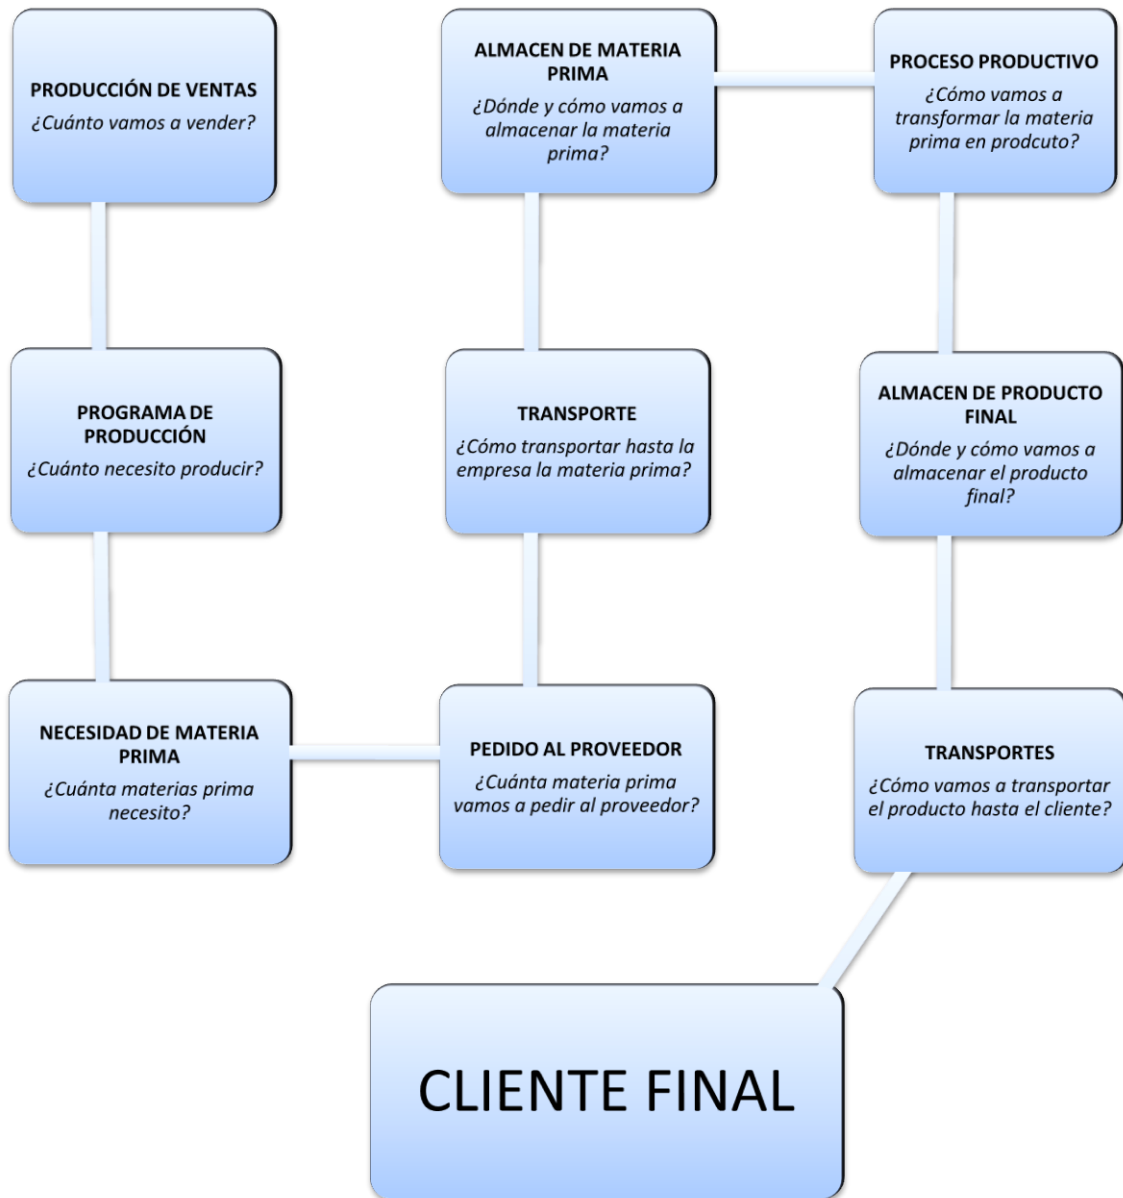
PRODUCCIÓN DE VENTAS
¿Cuánto vamos a vender?

PROGRAMA DE PRODUCCIÓN
¿Cuánto necesito producir?

NECESIDAD DE MATERIA PRIMA
¿Cuánta materias prima necesito?

PEDIDO AL PROVEEDOR
¿Cuánta materia prima vamos a pedir al proveedor?

TRANSPORTE
¿Cómo transportar hasta la empresa la materia prima?

ALMACEN DE MATERIA PRIMA
¿Dónde y cómo vamos a almacenar la materia prima?

PROCESO PRODUCTIVO
¿Cómo vamos a transformar la materia prima en prodcuto?

ALMACEN DE PRODUCTO FINAL
¿Dónde y cómo vamos a almacenar el producto final?

TRANSPORTES
¿Cómo vamos a transportar el producto hasta el cliente?

CLIENTE FINAL